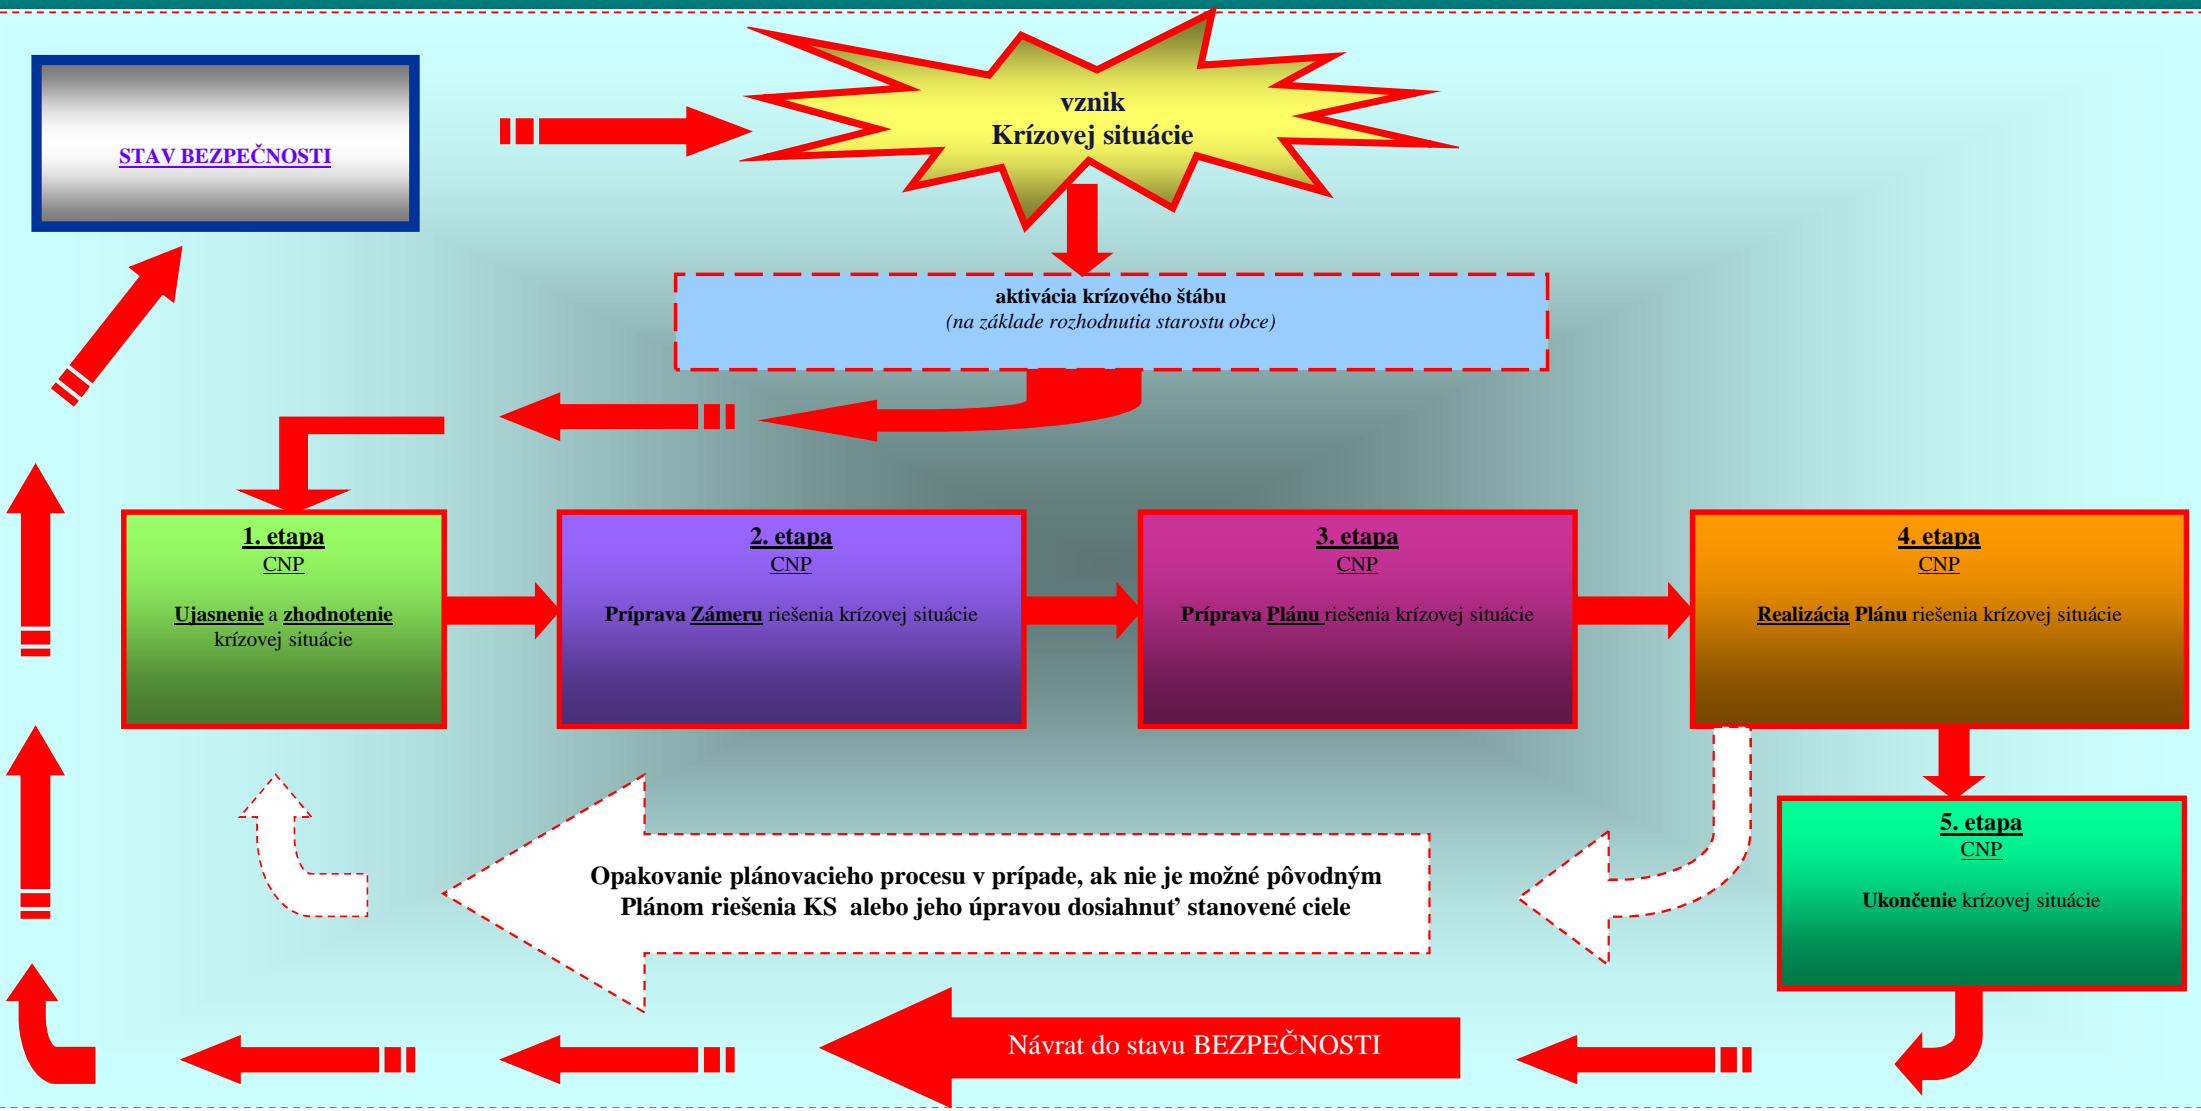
STAV BEZPEČNOSTI

vznik
Krízovej situácie

aktivácia krízového štábu
(na základe rozhodnutia starostu obce)

1. etapa
CNP
Ujasnenie a zhodnotenie krízovej situácie

2. etapa
CNP
Príprava Zámeru riešenia krízovej situácie

3. etapa
CNP
Príprava Plánu riešenia krízovej situácie

4. etapa
CNP
Realizácia Plánu riešenia krízovej situácie

5. etapa
CNP
Ukončenie krízovej situácie

Opakovanie plánovacieho procesu v prípade, ak nie je možné pôvodným Plánom riešenia KS alebo jeho úpravou dosiahnuť stanovené ciele

Návrat do stavu BEZPEČNOSTI